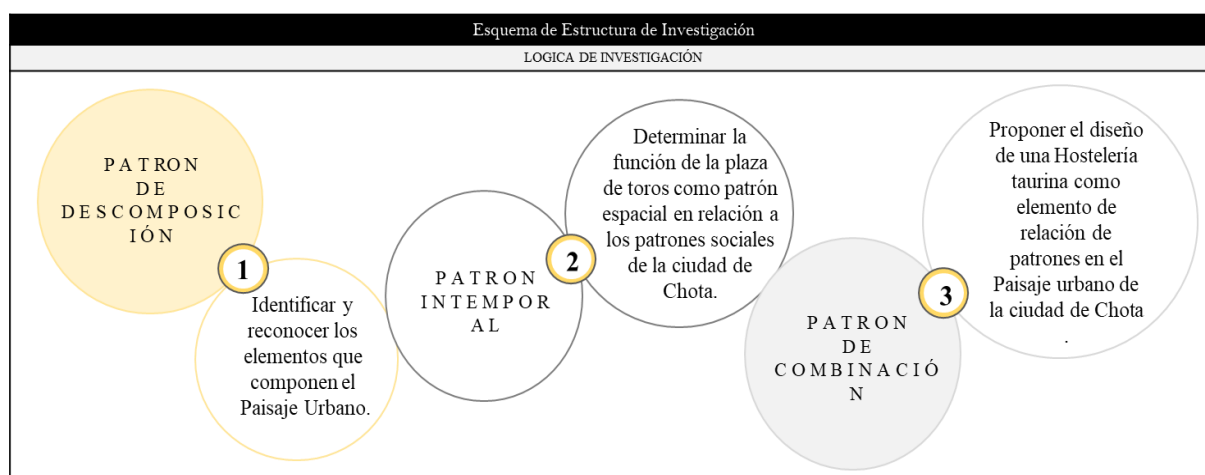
Esquema de Estructura de Investigación

LOGICA DE INVESTIGACIÓN

PATRON DE DESCOMPOSICIÓN

1

Identificar y reconocer los elementos que componen el Paisaje Urbano.

PATRON INTEMPORAL

2

Determinar la función de la plaza de toros como patrón espacial en relación a los patrones sociales de la ciudad de Chota.

PATRON DE COMBINACIÓN

3

Proponer el diseño de una Hostelería taurina como elemento de relación de patrones en el Paisaje urbano de la ciudad de Chota .